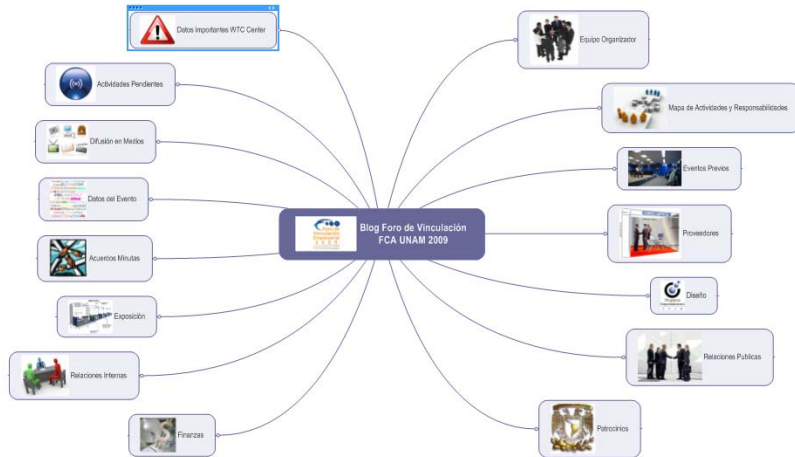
Blog Foro de Vinculación
FCA UNAM 2009

Datos importantes WTC Center

Actividades Pendientes

Difusión en Medios

Datos del Evento

Acuerdos Minutas

Exposición

Relaciones Internas

Finanzas

Equipo Organizador

Mapa de Actividades y Responsabilidades

Eventos Previos

Proveedores

Diseño

Relaciones Publicas

Patrocinios